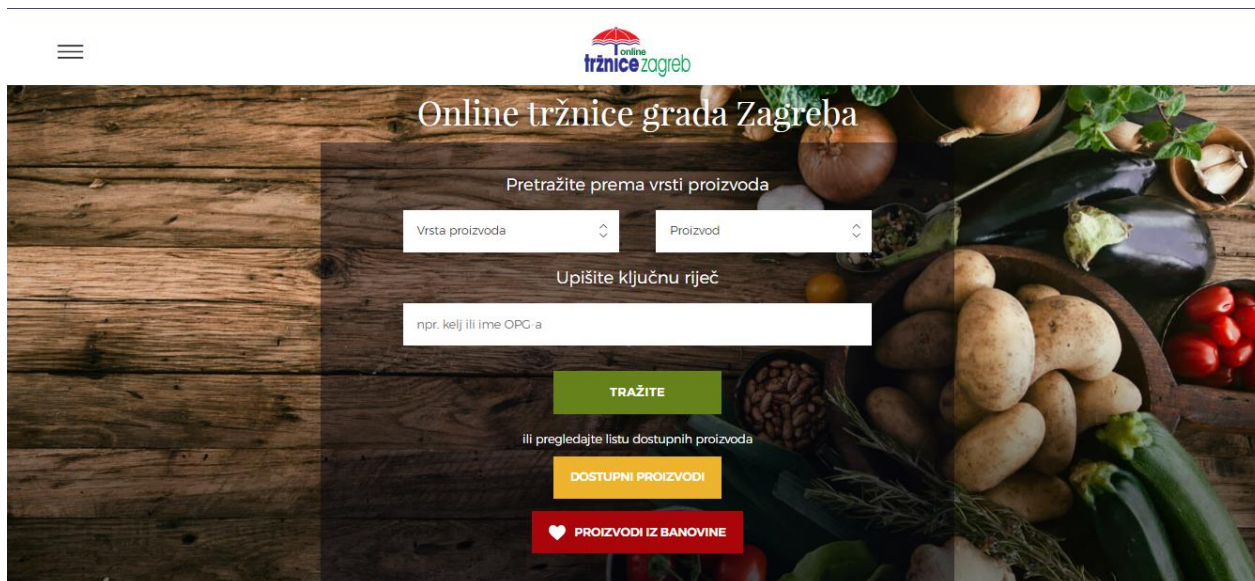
online
tržnice zagreb

Online tržnice grada Zagreba

Pretražite prema vrsti proizvoda

Vrsta proizvoda

Proizvod

Upišite ključnu riječ

npr. kelj ili ime OPG-a

TRAŽITE

ili pregledajte listu dostupnih proizvoda

DOSTUPNI PROIZVODI

PROIZVODI IZ BANOVINE